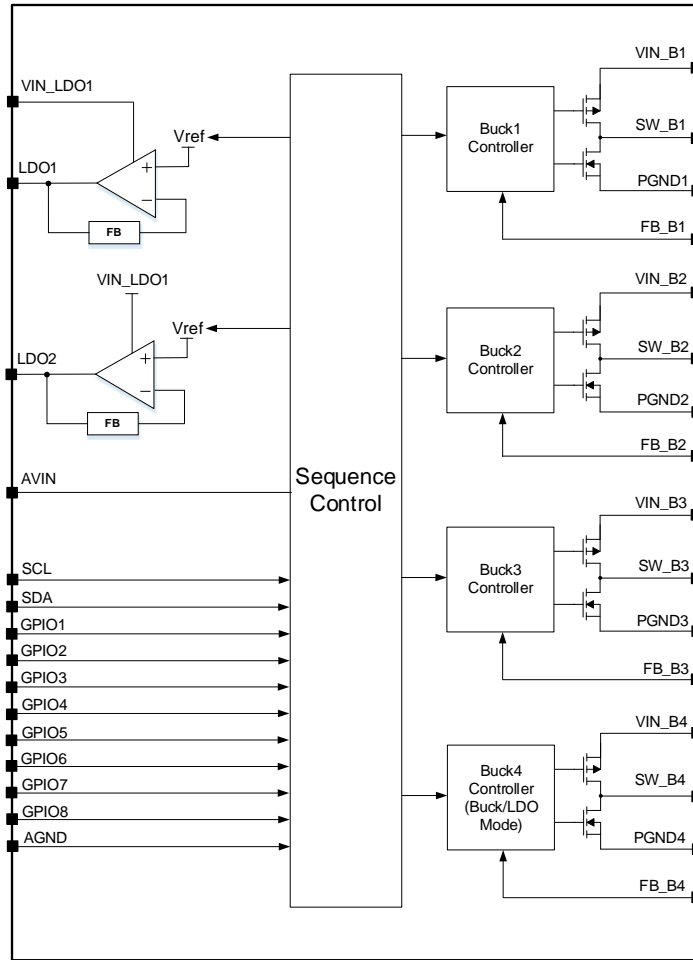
VIN_LDO1
Vref
+
−
LDO1
FB
VIN_LDO1
Vref
+
−
LDO2
FB
AVIN
SCL
SDA
GPIO1
GPIO2
GPIO3
GPIO4
GPIO5
GPIO6
GPIO7
GPIO8
AGND
Sequence Control
Buck1 Controller
VIN_B1
SW_B1
PGND1
FB_B1
Buck2 Controller
VIN_B2
SW_B2
PGND2
FB_B2
Buck3 Controller
VIN_B3
SW_B3
PGND3
FB_B3
Buck4 Controller (Buck/LDO Mode)
VIN_B4
SW_B4
PGND4
FB_B4